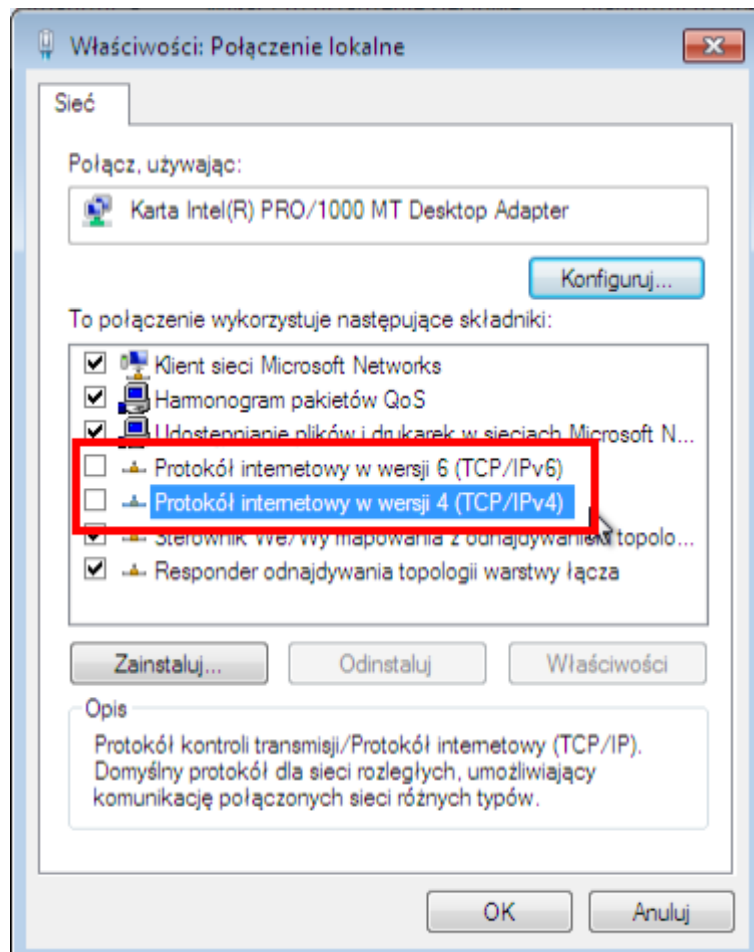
Właściwości: Połączenie lokalne

Sieć

Połącz, używając:

Karta Intel(R) PRO/1000 MT Desktop Adapter

Konfiguruj...

To połączenie wykorzystuje następujące składniki:

Klient sieci Microsoft Networks
Harmonogram pakietów QoS
Udostępnianie plików i drukarek w sieciach Microsoft N...
Protokół internetowy w wersji 6 (TCP/IPv6)
Protokół internetowy w wersji 4 (TCP/IPv4)
Sterownik We/Wy mapowania z odnajdywaniem topolo...
Responder odnajdywania topologii warstwy łącza

Zainstaluj...
Odinstaluj
Właściwości

Opis

Protokół kontroli transmisji/Protokół internetowy (TCP/IP). Domyślny protokół dla sieci rozległych, umożliwiający komunikację połączonych sieci różnych typów.

OK
Anuluj